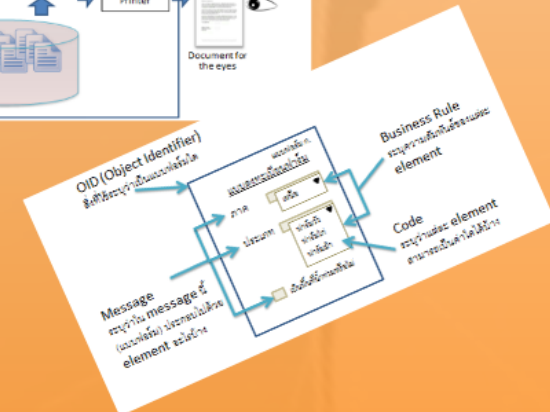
Printer

Document for the eyes

OID (Object Identifier)
สิ่งที่ใช้ระบุว่าเป็นแบบฟอร์มใด

แบบฟอร์ม ก.

Business Rule
ระบุความสัมพันธ์ของแต่ละ element

ภาค

ปประเภท

Code
ระบุว่าแต่ละ element สามารถเป็นค่าใดได้บ้าง

Message
ระบุว่าใน message นี้ (แบบฟอร์ม) ประกอบไปด้วย element อะไรบ้าง